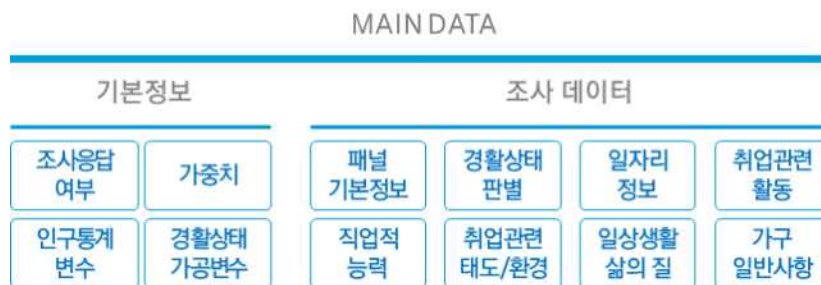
MAIN DATA

기본정보

조사응답 여부

가중치

인구통계 변수

경활상태 가공변수

조사 데이터

패널 기본정보

경활상태 판별

일자리 정보

취업관련 활동

직업적 능력

취업관련 태도/환경

일상생활 삶의 질

가구 일반사항